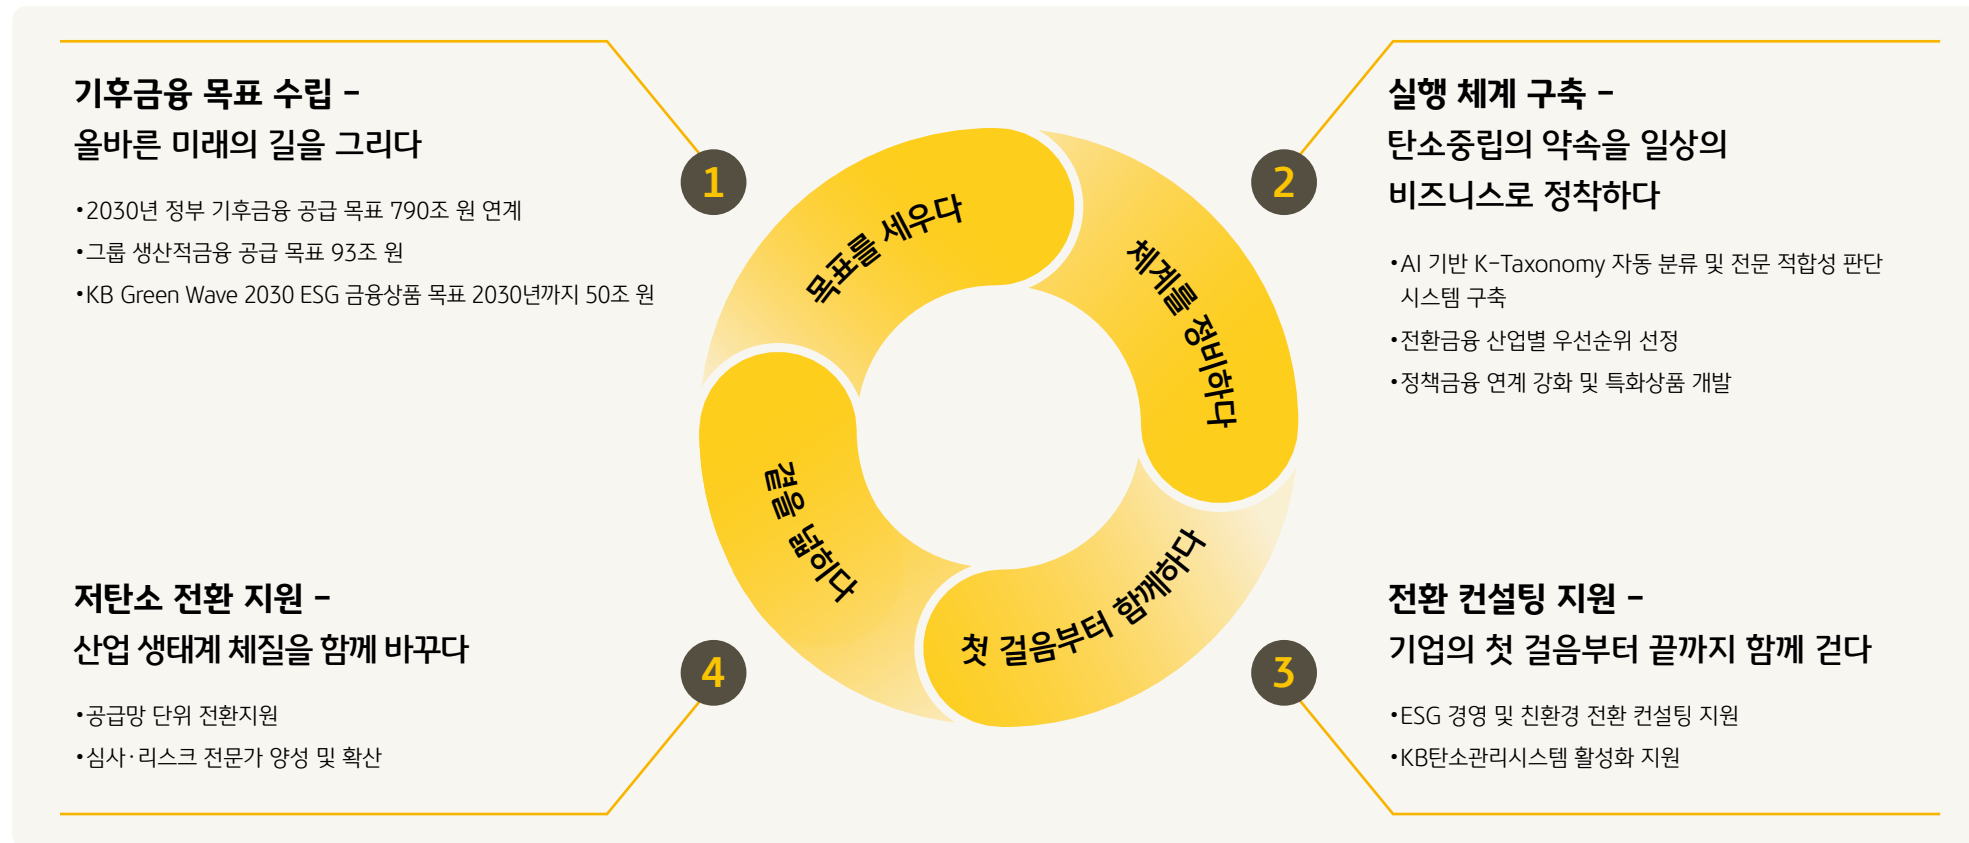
기후금융 목표 수립 –
올바른 미래의 길을 그리다

•2030년 정부 기후금융 공급 목표 790조 원 연계
•그룹 생산적금융 공급 목표 93조 원
•KB Green Wave 2030 ESG 금융상품 목표 2030년까지 50조 원

1

실행 체계 구축 –
탄소중립의 약속을 일상의
비즈니스로 정착하다

•AI 기반 K-Taxonomy 자동 분류 및 전문 적합성 판단 시스템 구축
•전환금융 산업별 우선순위 선정
•정책금융 연계 강화 및 특화상품 개발

2

목표를 세우다
체계를 정비하다
첫 걸음부터 함께하다
길을 넓히다

저탄소 전환 지원 –
산업 생태계 체질을 함께 바꾸다

•공급망 단위 전환지원
•심사·리스크 전문가 양성 및 확산

4

전환 컨설팅 지원 –
기업의 첫 걸음부터 끝까지 함께 걷다

•ESG 경영 및 친환경 전환 컨설팅 지원
•KB탄소관리시스템 활성화 지원

3